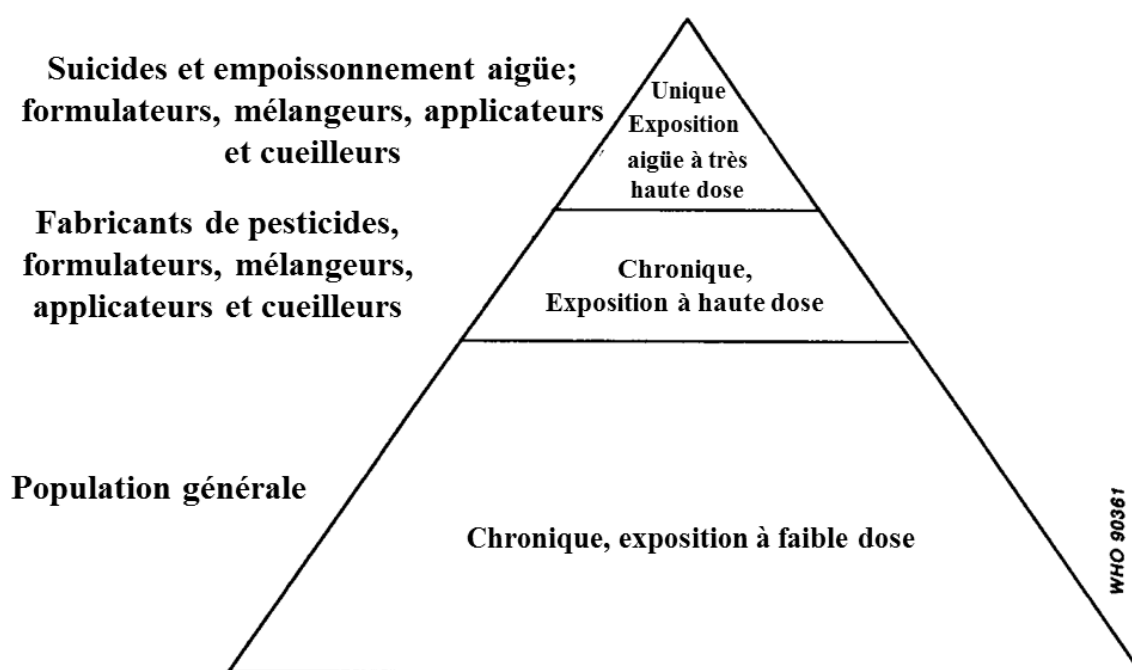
Suicides et empoissonnement aigüe; formulateurs, mélangeurs, applicateurs et cueilleurs

Unique Exposition aigüe à très haute dose

Fabricants de pesticides, formulateurs, mélangeurs, applicateurs et cueilleurs

Chronique, Exposition à haute dose

Population générale

Chronique, exposition à faible dose

WHO 90361